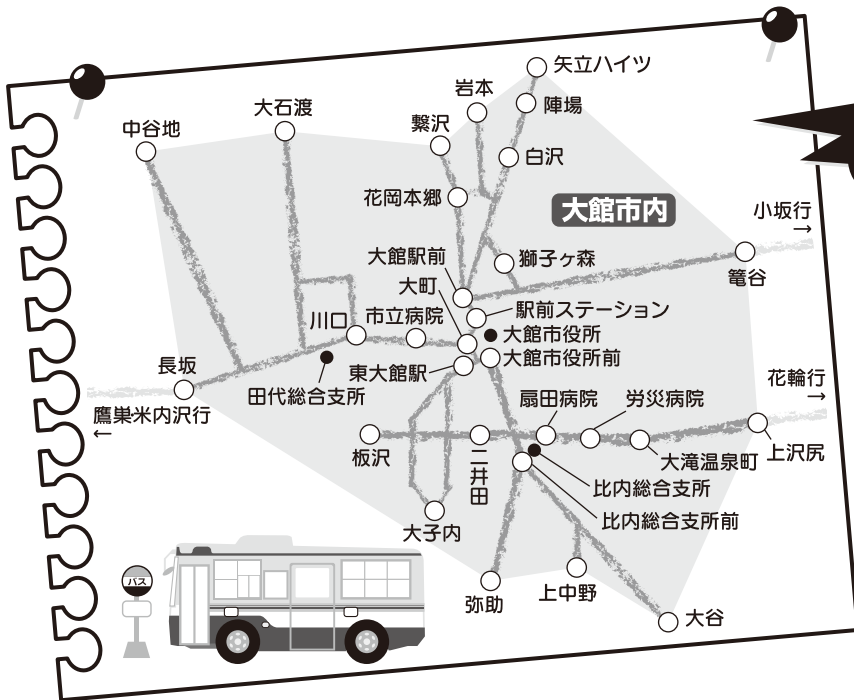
矢立ハイツ
岩本
陣場
中谷地
大石渡
繋沢
白沢
花岡本郷
大館市内
小坂行
→
獅子ヶ森
大館駅前
箒谷
大町
駅前ステーション
川口
市立病院
大館市役所
大館市役所前
長坂
東大館駅
田代総合支所
花輪行
→
鷹巣米内沢行
←
扇田病院
労災病院
板沢
二井田
大滝温泉町
上沢尻
比内総合支所
比内総合支所前
大子内
バス
弥助
上中野
大谷